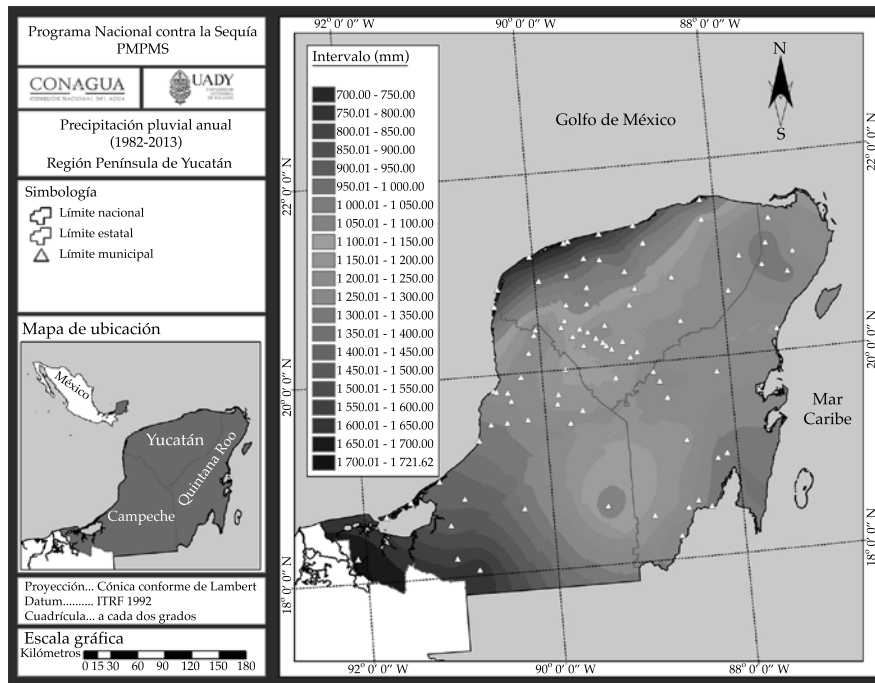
Programa Nacional contra la Sequía
PMPMS

CONAGUA
COMISIÓN NACIONAL DEL AGUA

UADY

Precipitación pluvial anual
(1982-2013)
Región Península de Yucatán

Simbología
Límite nacional
Límite estatal
Límite municipal

Mapa de ubicación

México
Yucatán
Quintana Roo
Campeche

Proyección... Cónica conforme de Lambert
Datum.......... ITRF 1992
Cuadrícula... a cada dos grados

Escala gráfica
Kilómetros
0 15 30 60 90 120 150 180

92° 0′ 0″ W
90° 0′ 0″ W
88° 0′ 0″ W

Intervalo (mm)
700.00 - 750.00
750.01 - 800.00
800.01 - 850.00
850.01 - 900.00
900.01 - 950.00
950.01 - 1 000.00
1 000.01 - 1 050.00
1 050.01 - 1 100.00
1 100.01 - 1 150.00
1 150.01 - 1 200.00
1 200.01 - 1 250.00
1 250.01 - 1 300.00
1 300.01 - 1 350.00
1 350.01 - 1 400.00
1 400.01 - 1 450.00
1 450.01 - 1 500.00
1 500.01 - 1 550.00
1 550.01 - 1 600.00
1 600.01 - 1 650.00
1 650.01 - 1 700.00
1 700.01 - 1 721.62

N
S

Golfo de México

Mar
Caribe

22° 0′ 0″ N
20° 0′ 0″ N
18° 0′ 0″ N

22° 0′ 0″ N
20° 0′ 0″ N
18° 0′ 0″ N

92° 0′ 0″ W
90° 0′ 0″ W
88° 0′ 0″ W